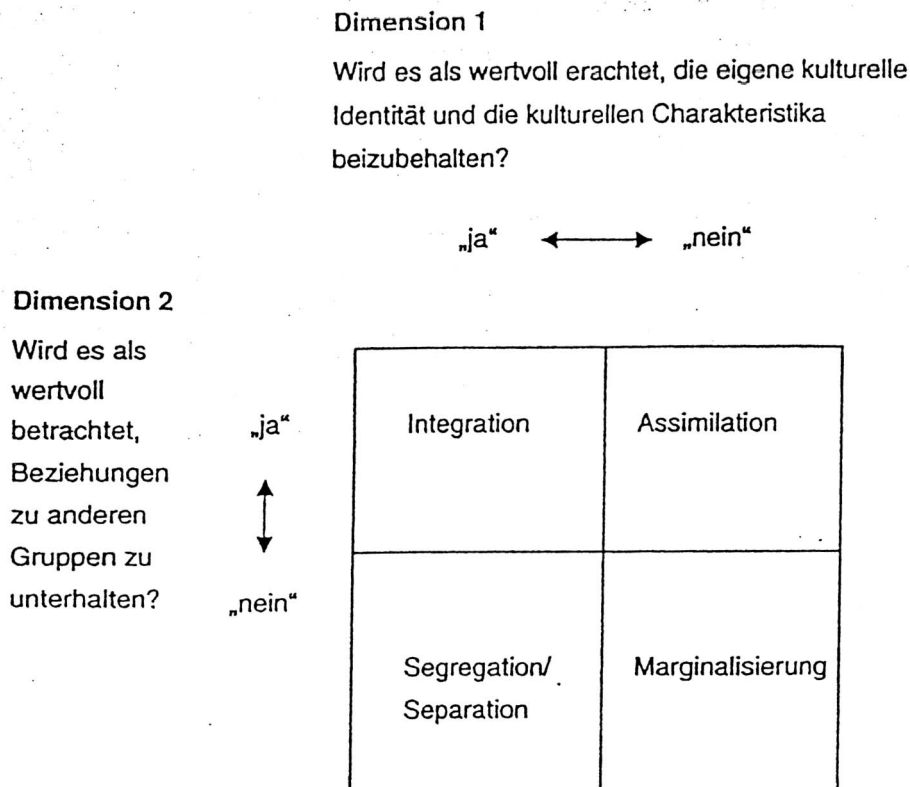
Dimension 1

Wird es als wertvoll erachtet, die eigene kulturelle Identität und die kulturellen Charakteristika beizubehalten?

„ja" „nein"

Dimension 2

Wird es als wertvoll betrachtet, Beziehungen zu anderen Gruppen zu unterhalten?

„ja"

„nein"

| Integration | Assimilation |
|---|---|
| Segregation/ Separation | Marginalisierung |